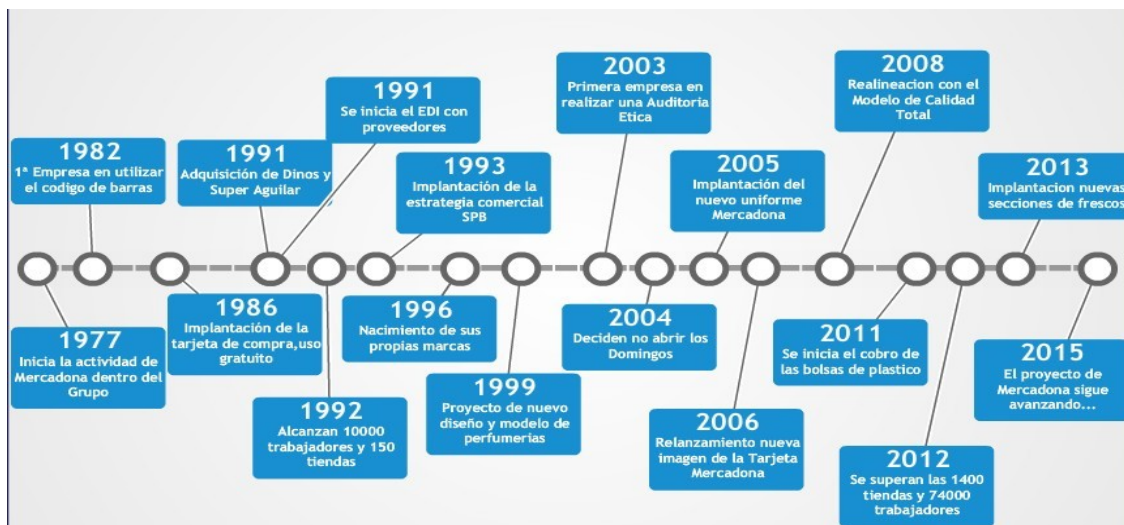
1982
1ª Empresa en utilizar el codigo de barras

1991
Adquisición de Dinos y Super Aguilar

1991
Se inicia el EDI con proveedores

1993
Implantación de la estrategia comercial SPB

2003
Primera empresa en realizar una Auditoria Etica

2005
Implantación del nuevo uniforme Mercadona

2008
Realineacion con el Modelo de Calidad Total

2013
Implantacion nuevas secciones de frescos

1977
Inicia la actividad de Mercadona dentro del Grupo

1986
Implantación de la tarjeta de compra,uso gratuito

1992
Alcanzan 10000 trabajadores y 150 tiendas

1996
Nacimiento de sus propias marcas

1999
Proyecto de nuevo diseño y modelo de perfumerias

2004
Deciden no abrir los Domingos

2006
Relanzamiento nueva imagen de la Tarjeta Mercadona

2011
Se inicia el cobro de las bolsas de plastico

2012
Se superan las 1400 tiendas y 74000 trabajadores

2015
El proyecto de Mercadona sigue avanzando...